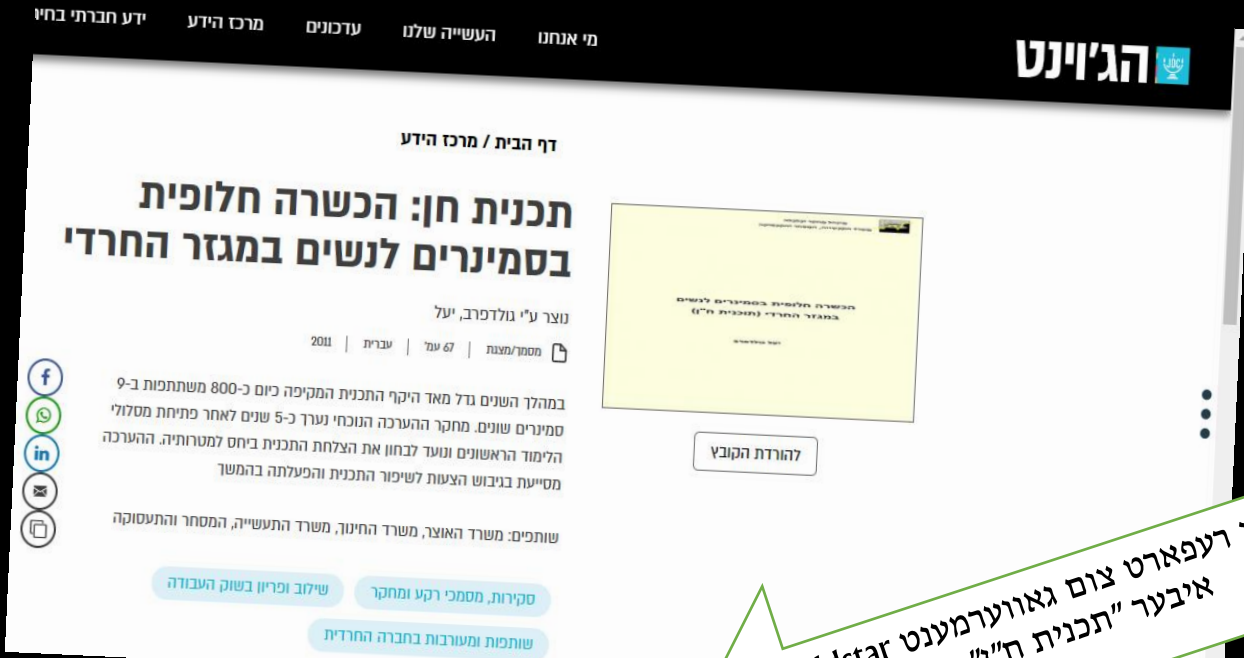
ידע חברתי בחינ
מרכז הידע
עדכונים
העשייה שלנו
מי אנחנו
הג'וינט

דף הבית / מרכז הידע

תכנית חן: הכשרה חלופית בסמינרים לנשים במגזר החרדי

נוצר ע"י גולדפרב, יעל

מסמך/מצגת | 67 עמ' | עברית | 2011

במהלך השנים גדל מאד היקף התכנית המקיפה כיום כ-800 משתתפות ב-9 סמינרים שונים. מחקר ההערכה הנוכחי נערך כ-5 שנים לאחר פתיחת מסלולי הלימוד הראשונים ונועד לבחון את הצלחת התכנית ביחס למטרותיה. ההערכה מסייעת בגיבוש הצעות לשיפור התכנית והפעלתה בהמשך

שותפים: משרד האוצר, משרד החינוך, משרד התעשייה, המסחר והתעסוקה

סקירות, מסמכי רקע ומחקר
שילוב ופריון בשוק העבודה
שותפות ומעורבות בחברה החרדית

הכשרה חלופית בסמינרים לנשים במגזר החרדי (תוכנית ח"ן)

להורדת הקובץ

רעפארט צום גאווערמענט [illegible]
איבער "תכנית ח"ן"
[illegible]lstar